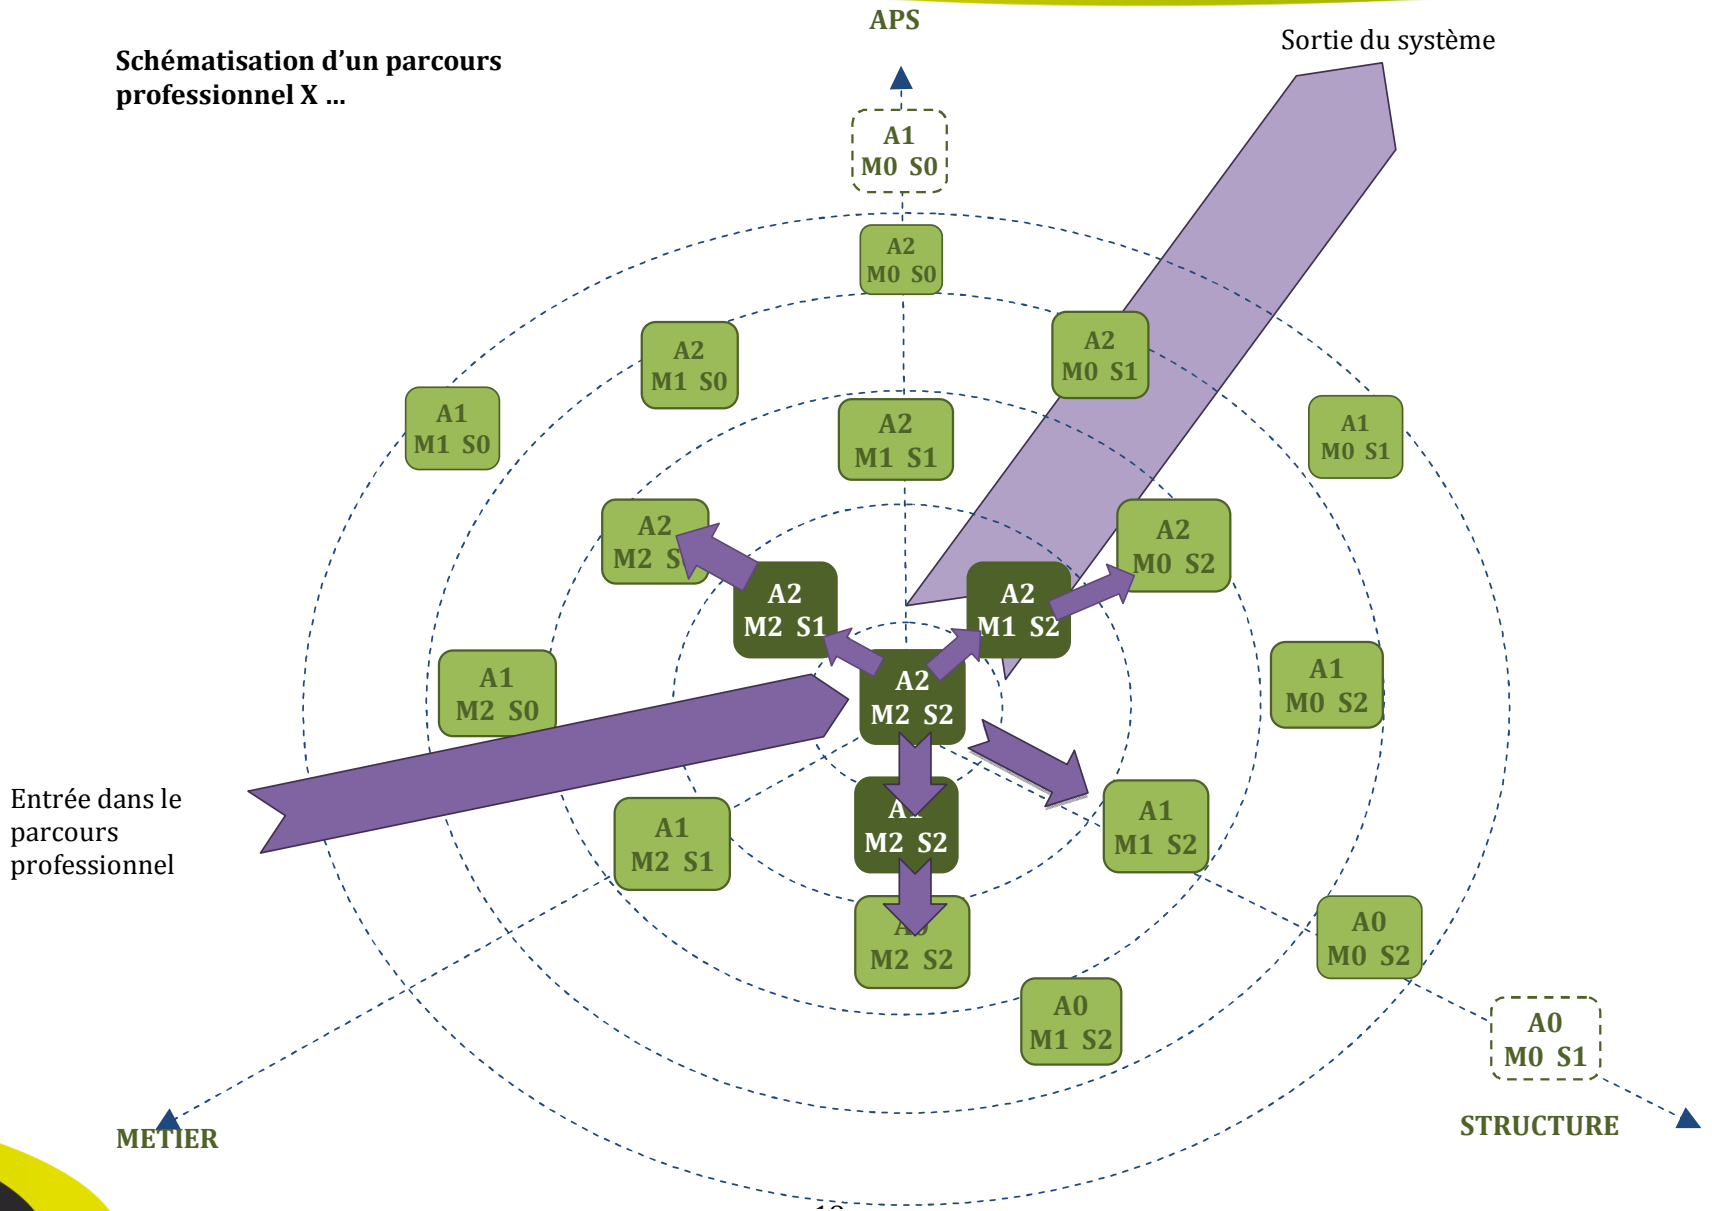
APS

Schématisation d'un parcours professionnel X ...

Sortie du système

A1
M0 S0

A2
M0 S0

A2
M1 S0

A2
M0 S1

A1
M1 S0

A2
M1 S1

A1
M0 S1

A2
M2 S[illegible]

A2
M0 S2

A2
M2 S1

A2
M1 S2

A1
M2 S0

A2
M2 S2

A1
M0 S2

Entrée dans le parcours professionnel

A1
M2 S1

A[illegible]
M2 S2

A1
M1 S2

A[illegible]
M2 S2

A0
M0 S2

A0
M1 S2

A0
M0 S1

METIER

STRUCTURE